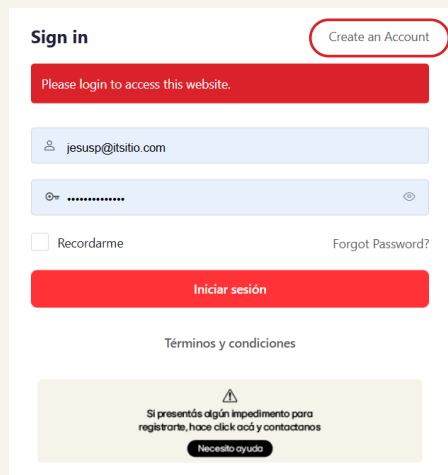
Sign in

Create an Account

Please login to access this website.

jesusp@itsitio.com

••••••••••••••

Recordarme

Forgot Password?

Iniciar sesión

Términos y condiciones

⚠

Si presentás algún impedimento para registrarte, hace click acá y contactanos

Necesito ayuda